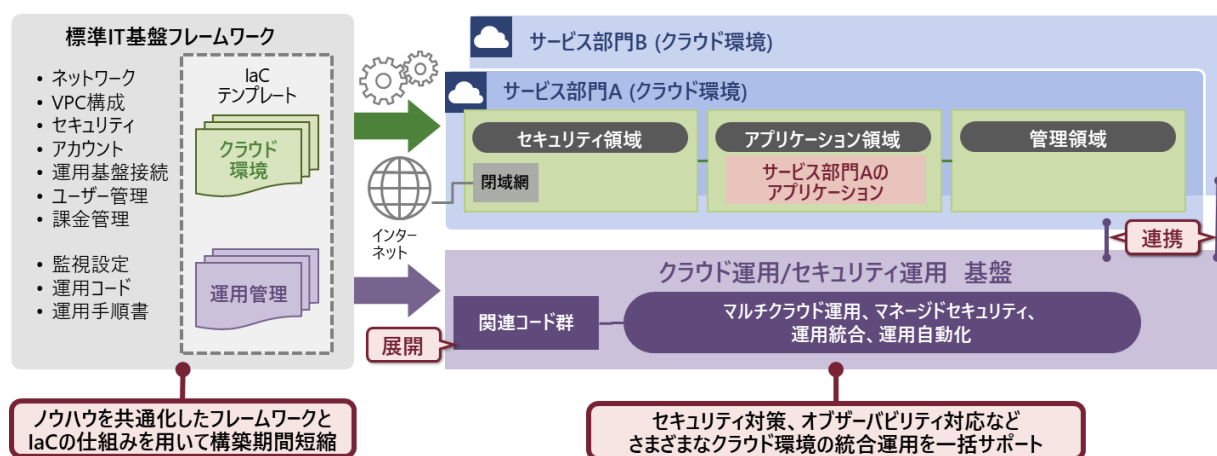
標準IT基盤フレームワーク

• ネットワーク
• VPC構成
• セキュリティ
• アカウント
• 運用基盤接続
• ユーザー管理
• 課金管理

• 監視設定
• 運用コード
• 運用手順書

IaC
テンプレート

クラウド
環境

運用管理

サービス部門B (クラウド環境)

サービス部門A (クラウド環境)

セキュリティ領域

アプリケーション領域

管理領域

閉域網

サービス部門Aの
アプリケーション

インターネット

連携

クラウド運用/セキュリティ運用 基盤

関連コード群

マルチクラウド運用、マネージドセキュリティ、
運用統合、運用自動化

展開

ノウハウを共通化したフレームワークと
IaCの仕組みを用いて構築期間短縮

セキュリティ対策、オブザーバビリティ対応など
さまざまなクラウド環境の統合運用を一括サポート